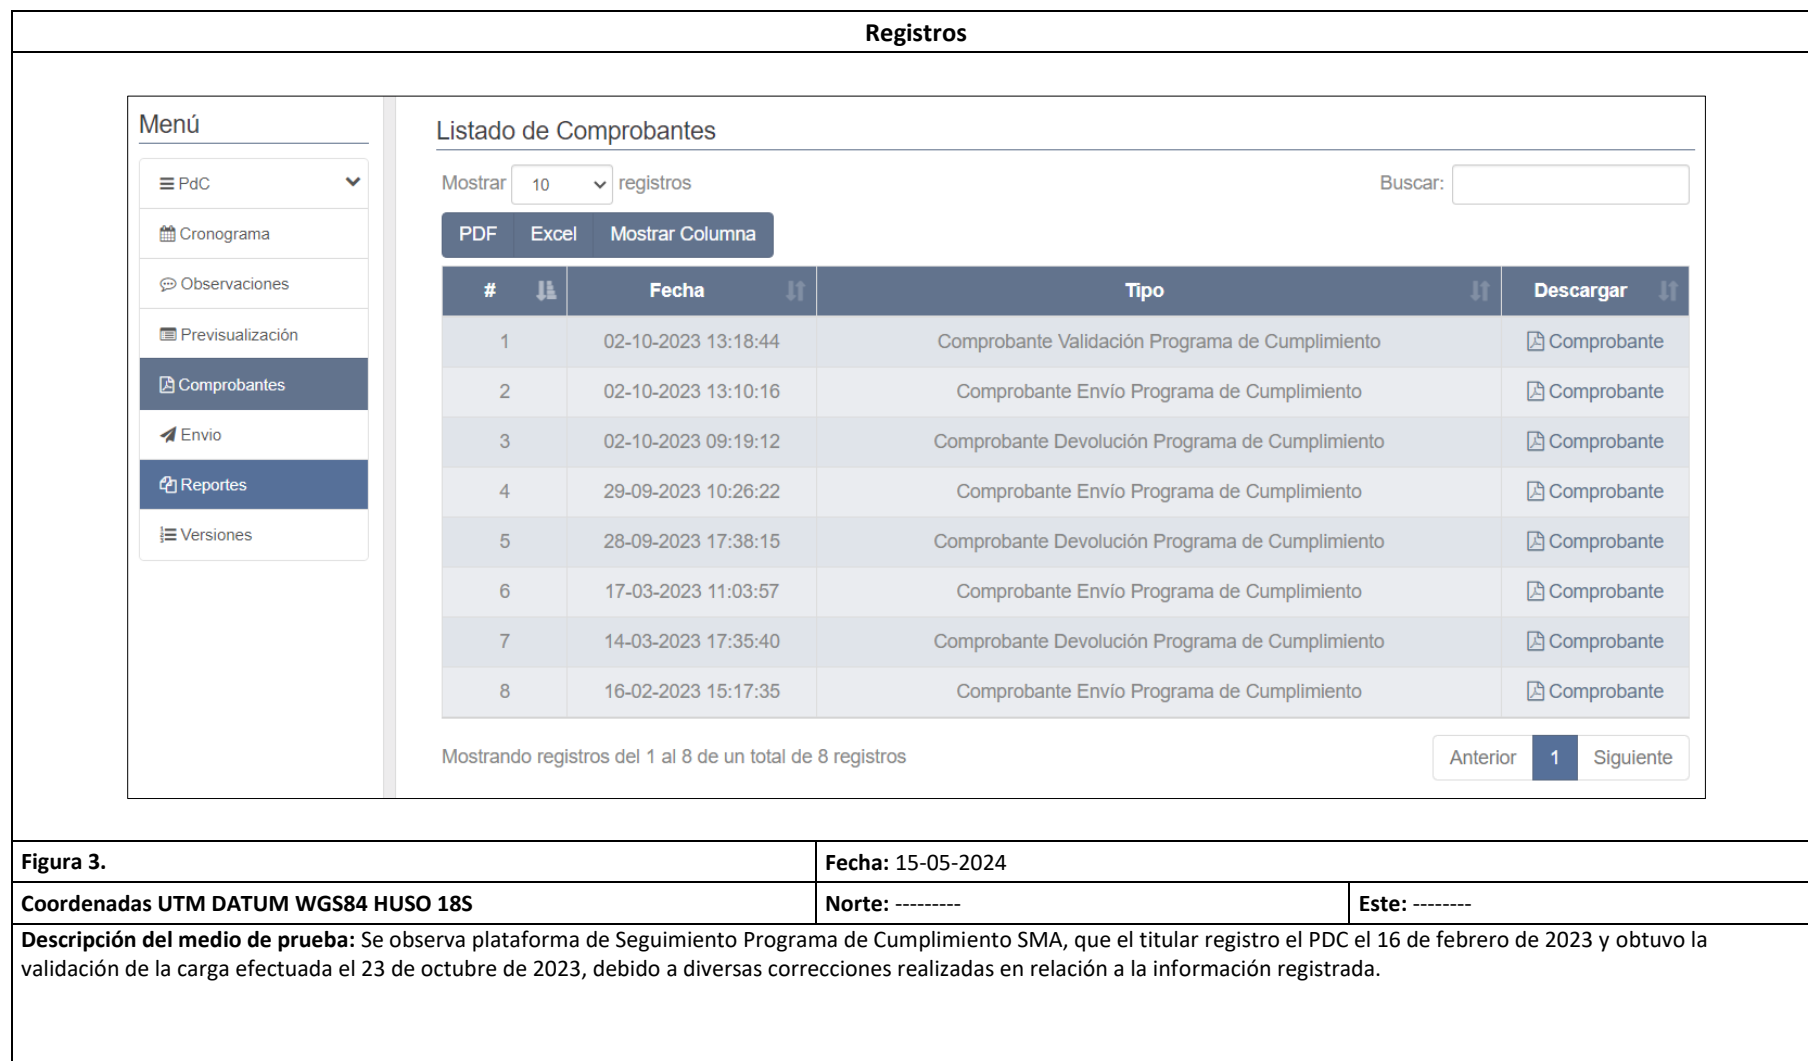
Registros

Menú

PdC
Cronograma
Observaciones
Previsualización
Comprobantes
Envio
Reportes
Versiones

Listado de Comprobantes

Mostrar 10 registros

Buscar:

PDF Excel Mostrar Columna

| # | Fecha | Tipo | Descargar |
|---|---|---|---|
| 1 | 02-10-2023 13:18:44 | Comprobante Validación Programa de Cumplimiento | Comprobante |
| 2 | 02-10-2023 13:10:16 | Comprobante Envío Programa de Cumplimiento | Comprobante |
| 3 | 02-10-2023 09:19:12 | Comprobante Devolución Programa de Cumplimiento | Comprobante |
| 4 | 29-09-2023 10:26:22 | Comprobante Envío Programa de Cumplimiento | Comprobante |
| 5 | 28-09-2023 17:38:15 | Comprobante Devolución Programa de Cumplimiento | Comprobante |
| 6 | 17-03-2023 11:03:57 | Comprobante Envío Programa de Cumplimiento | Comprobante |
| 7 | 14-03-2023 17:35:40 | Comprobante Devolución Programa de Cumplimiento | Comprobante |
| 8 | 16-02-2023 15:17:35 | Comprobante Envío Programa de Cumplimiento | Comprobante |

Mostrando registros del 1 al 8 de un total de 8 registros

Anterior 1 Siguiente

| Figura 3. | Fecha: 15-05-2024 | |
|---|---|---|
| Coordenadas UTM DATUM WGS84 HUSO 18S | Norte: --------- | Este: -------- |

Descripción del medio de prueba: Se observa plataforma de Seguimiento Programa de Cumplimiento SMA, que el titular registro el PDC el 16 de febrero de 2023 y obtuvo la validación de la carga efectuada el 23 de octubre de 2023, debido a diversas correcciones realizadas en relación a la información registrada.